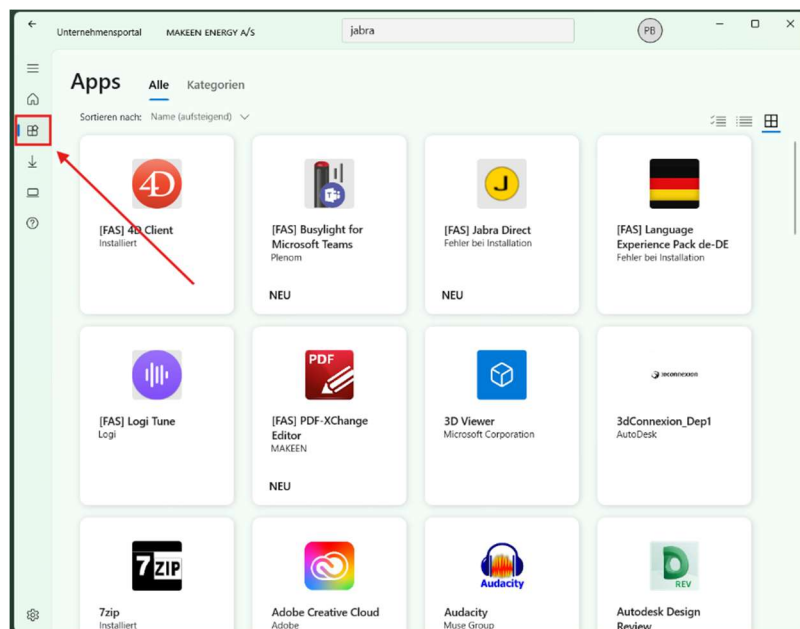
Unternehmensportal MAKEEN ENERGY A/S

jabra

PB

Apps Alle Kategorien

Sortieren nach: Name (aufsteigend)

4D
[FAS] 4D Client
Installiert

[FAS] Busylight for Microsoft Teams
Plenom
NEU

J
[FAS] Jabra Direct
Fehler bei Installation
NEU

[FAS] Language Experience Pack de-DE
Fehler bei Installation

[FAS] Logi Tune
Logi

PDF
[FAS] PDF-XChange Editor
MAKEEN
NEU

3D Viewer
Microsoft Corporation

3Dconnexion
3dConnexion_Dep1
AutoDesk

7ZIP
7zip
Installiert

Adobe Creative Cloud
Adobe

Audacity
Audacity
Muse Group

REV
Autodesk Design Review